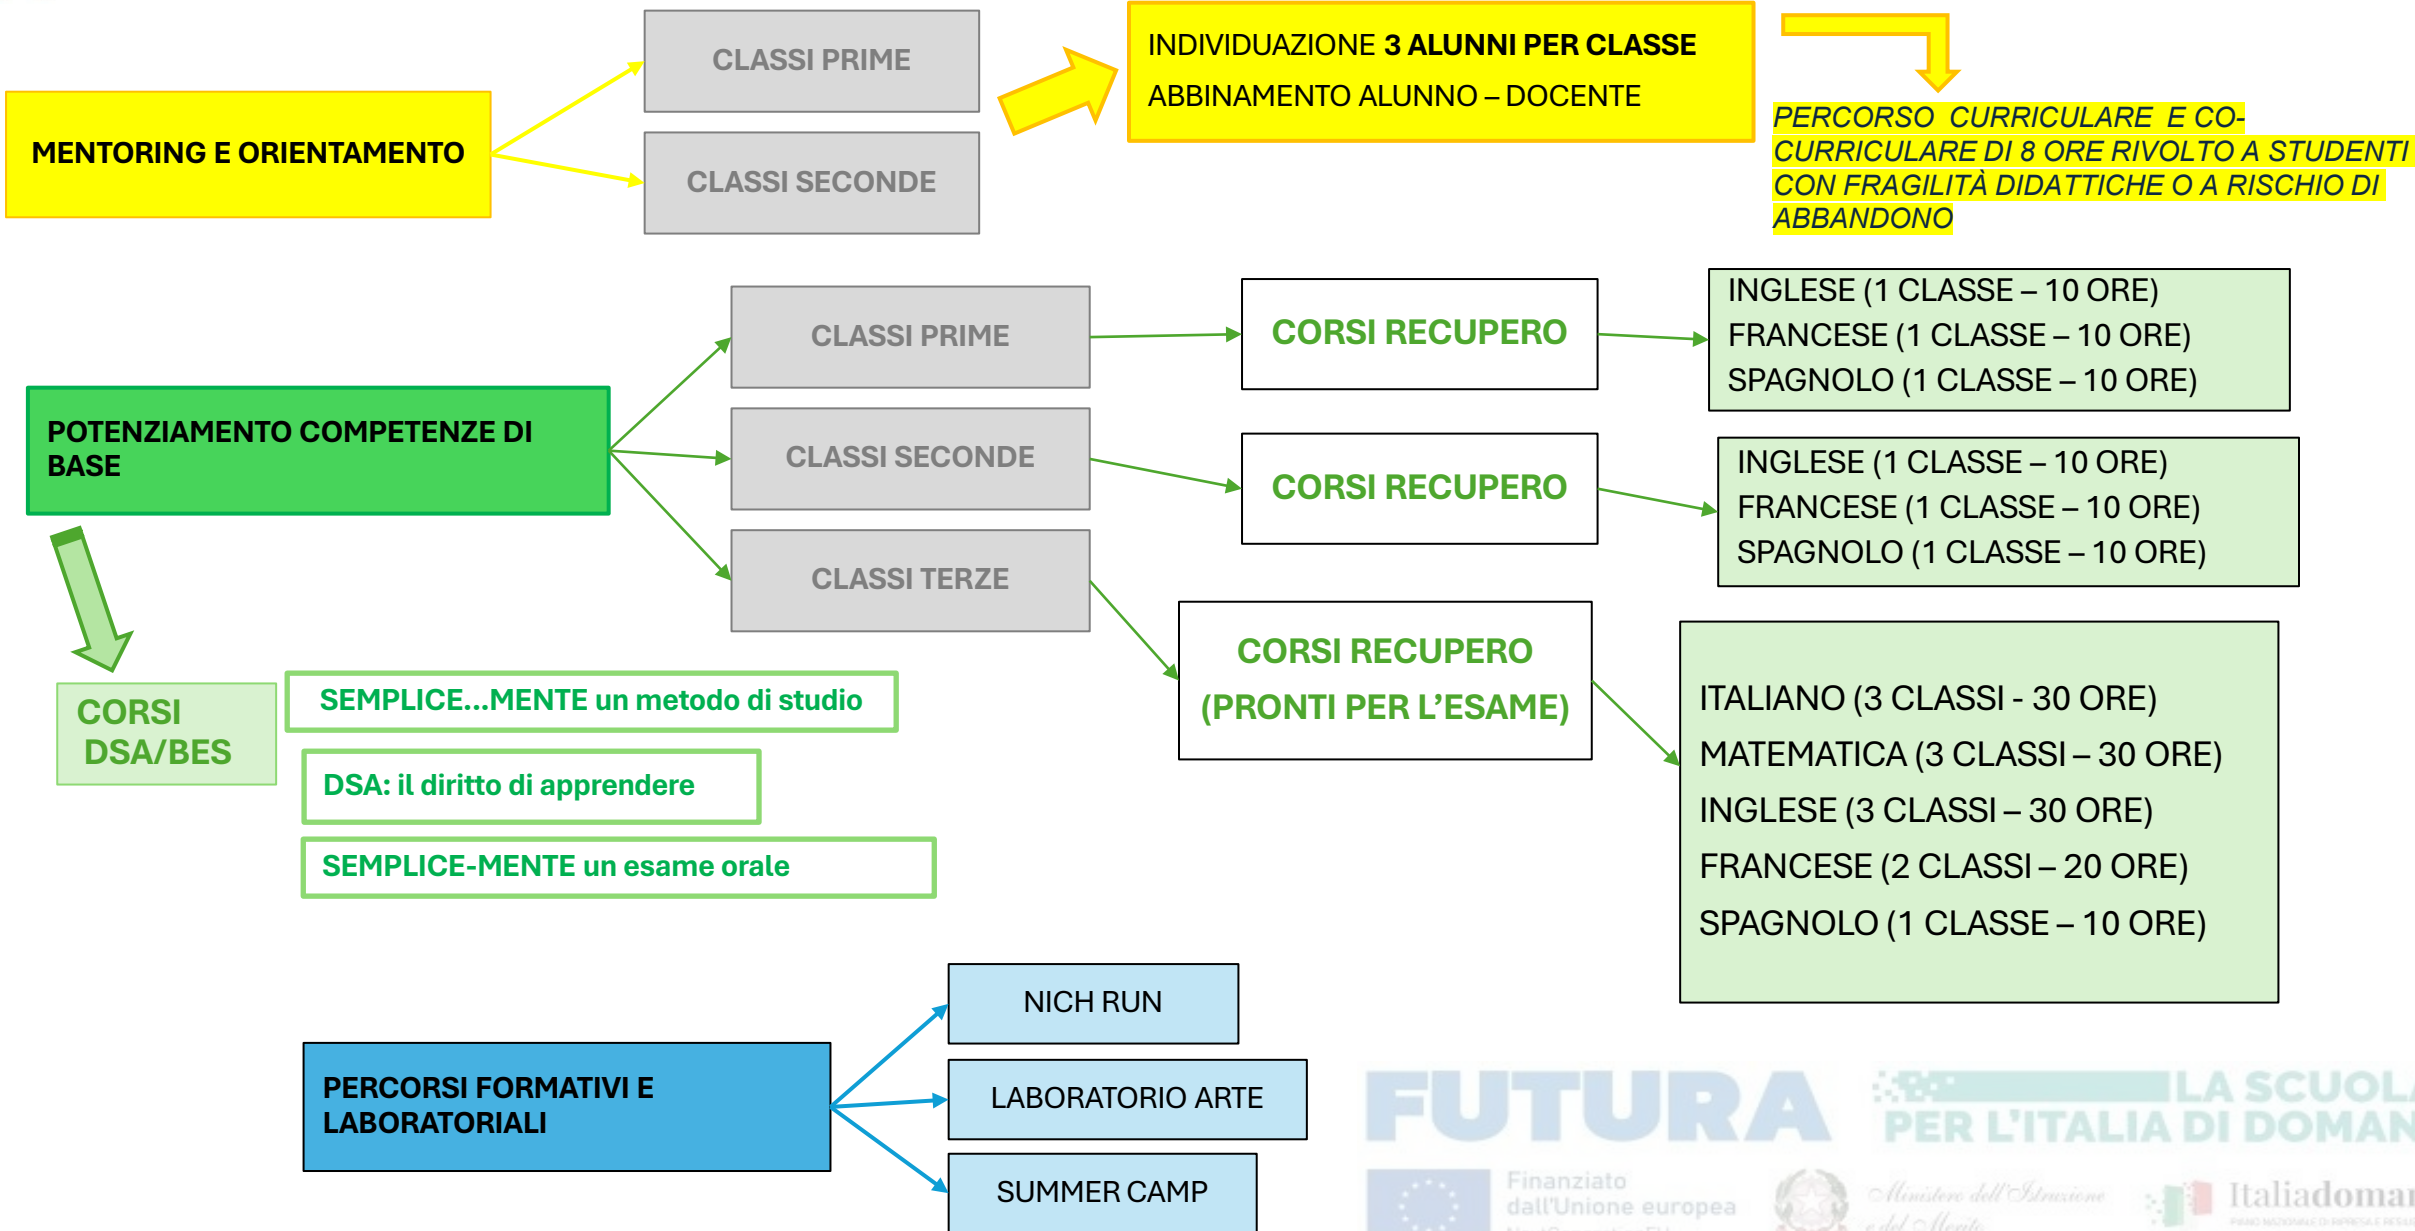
MENTORING E ORIENTAMENTO

CLASSI PRIME

CLASSI SECONDE

INDIVIDUAZIONE 3 ALUNNI PER CLASSE

ABBINAMENTO ALUNNO – DOCENTE

PERCORSO CURRICULARE E CO-CURRICULARE DI 8 ORE RIVOLTO A STUDENTI CON FRAGILITÀ DIDATTICHE O A RISCHIO DI ABBANDONO

POTENZIAMENTO COMPETENZE DI BASE

CLASSI PRIME

CLASSI SECONDE

CLASSI TERZE

CORSI RECUPERO

CORSI RECUPERO

CORSI RECUPERO (PRONTI PER L'ESAME)

INGLESE (1 CLASSE – 10 ORE)
FRANCESE (1 CLASSE – 10 ORE)
SPAGNOLO (1 CLASSE – 10 ORE)

INGLESE (1 CLASSE – 10 ORE)
FRANCESE (1 CLASSE – 10 ORE)
SPAGNOLO (1 CLASSE – 10 ORE)

ITALIANO (3 CLASSI - 30 ORE)
MATEMATICA (3 CLASSI – 30 ORE)
INGLESE (3 CLASSI – 30 ORE)
FRANCESE (2 CLASSI – 20 ORE)
SPAGNOLO (1 CLASSE – 10 ORE)

CORSI DSA/BES

SEMPLICE...MENTE un metodo di studio

DSA: il diritto di apprendere

SEMPLICE-MENTE un esame orale

PERCORSI FORMATIVI E LABORATORIALI

NICH RUN

LABORATORIO ARTE

SUMMER CAMP

FUTURA LA SCUOLA PER L'ITALIA DI DOMAN

Finanziato dall'Unione europea

Ministero dell'Istruzione e del Merito

Italiadomani